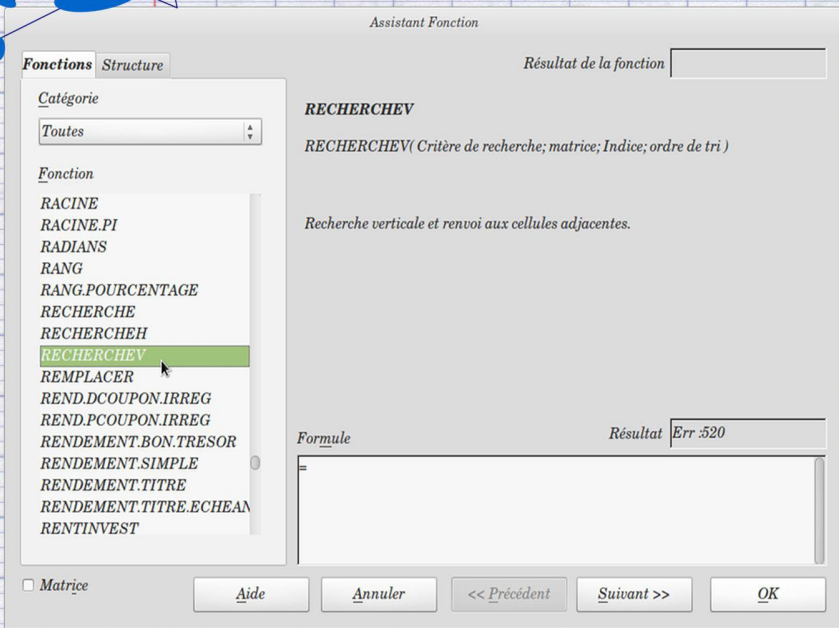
Assistant Fonction

Fonctions Structure

Résultat de la fonction

Catégorie

Toutes

Fonction

RACINE
RACINE.PI
RADIANS
RANG
RANG.POURCENTAGE
RECHERCHE
RECHERCHEH
RECHERCHEV
REMPLACER
REND.DCOUPON.IRREG
REND.PCOUPON.IRREG
RENDEMENT.BON.TRESOR
RENDEMENT.SIMPLE
RENDEMENT.TITRE
RENDEMENT.TITRE.ECHEAN
RENTINVEST

RECHERCHEV

RECHERCHEV( Critère de recherche; matrice; Indice; ordre de tri )

Recherche verticale et renvoi aux cellules adjacentes.

Formule

Résultat Err :520

=

Matrice

Aide Annuler << Précédent Suivant >> OK